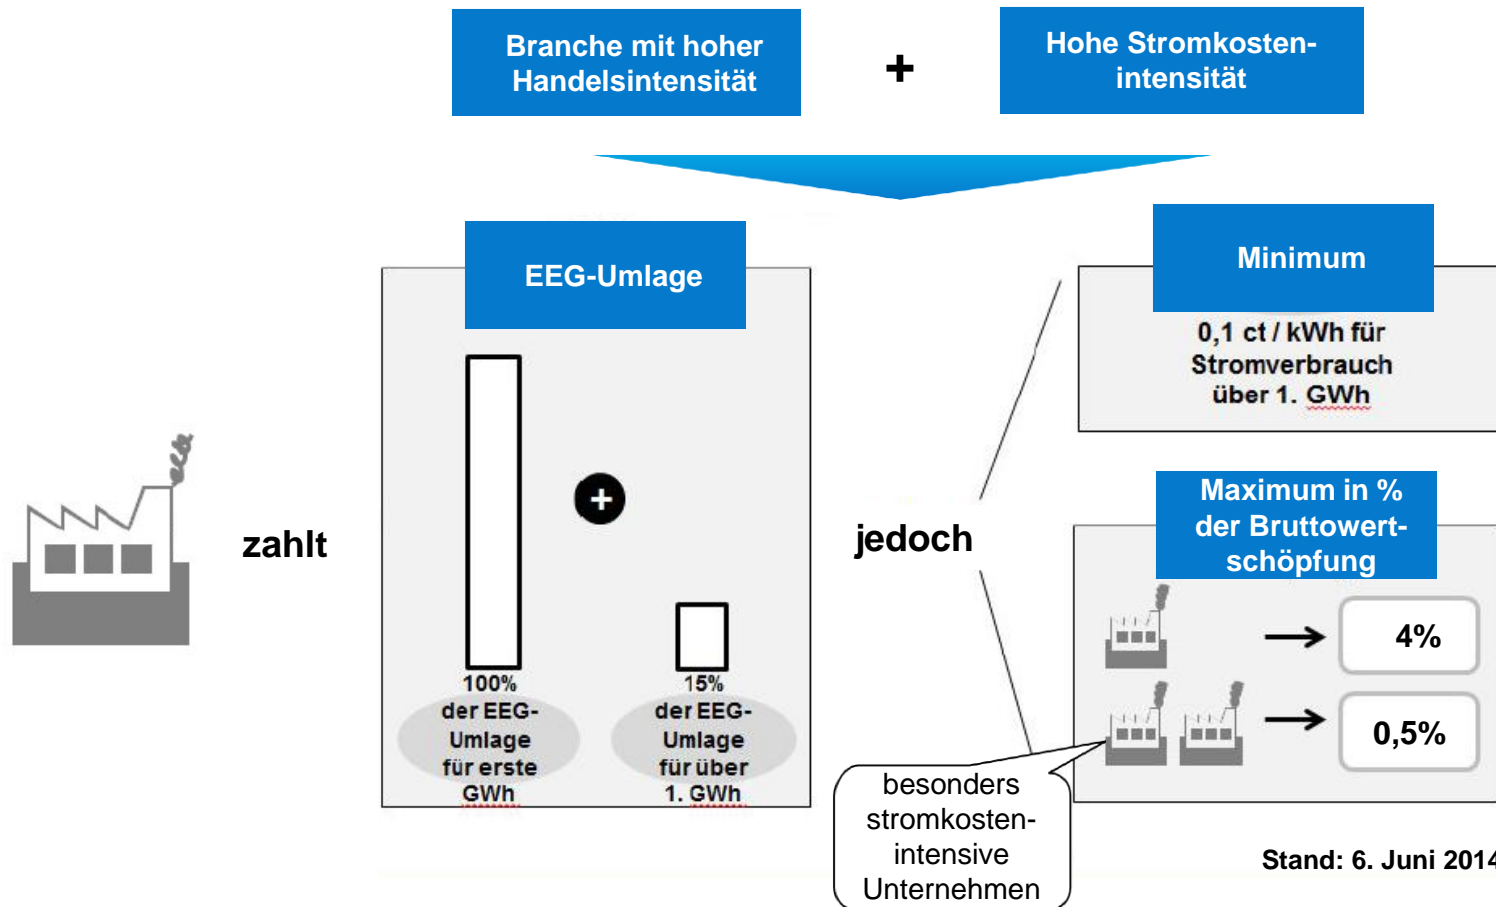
Branche mit hoher Handelsintensität

+

Hohe Stromkostenintensität

zahlt

EEG-Umlage

100% der EEG-Umlage für erste GWh

+

15% der EEG-Umlage für über 1. GWh

jedoch

Minimum

0,1 ct / kWh für Stromverbrauch über 1. GWh

Maximum in % der Bruttowertschöpfung

4%

0,5%

besonders stromkostenintensive Unternehmen

Stand: 6. Juni 201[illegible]